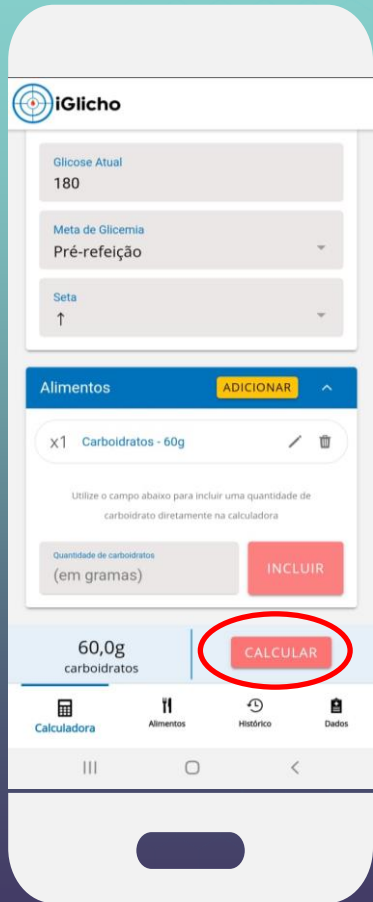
iGlicho

Glicose Atual
180

Meta de Glicemia
Pré-refeição

Seta
↑

Alimentos ADICIONAR

x1 Carboidratos - 60g

Utilize o campo abaixo para incluir uma quantidade de carboidrato diretamente na calculadora

Quantidade de carboidratos
(em gramas)

INCLUIR

60,0g
carboidratos

CALCULAR

Calculadora Alimentos Histórico Dados